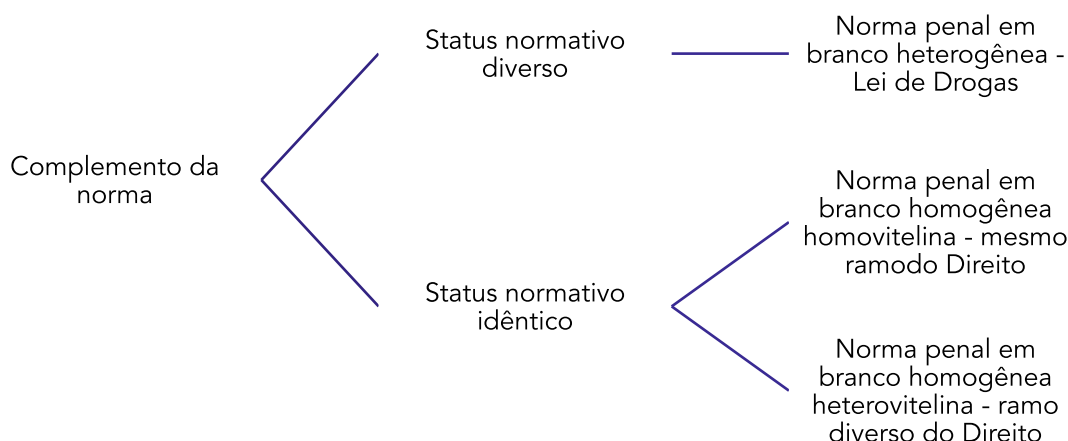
Complemento da norma

Status normativo diverso

Norma penal em branco heterogênea - Lei de Drogas

Status normativo idêntico

Norma penal em branco homogênea homovitelina - mesmo ramodo Direito

Norma penal em branco homogênea heterovitelina - ramo diverso do Direito